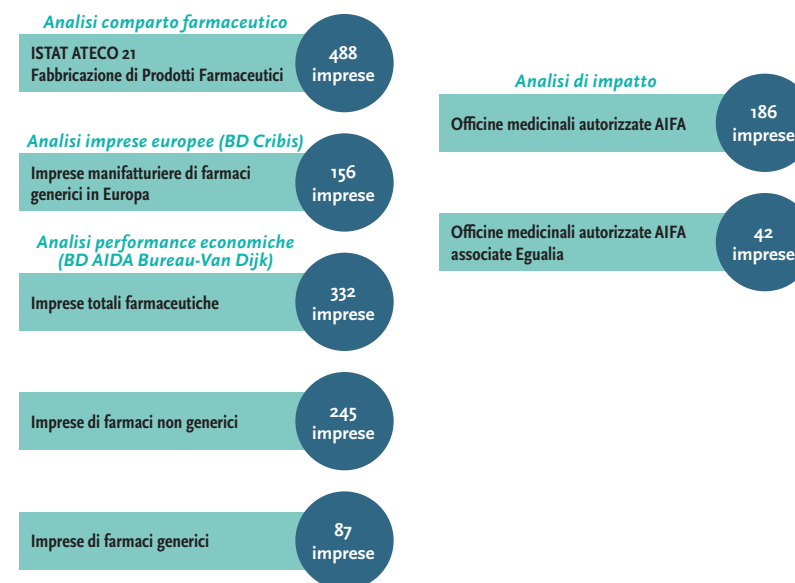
Analisi comparto farmaceutico

ISTAT ATECO 21
Fabbricazione di Prodotti Farmaceutici

488
imprese

Analisi imprese europee (BD Cribis)

Imprese manifatturiere di farmaci generici in Europa

156
imprese

Analisi performance economiche (BD AIDA Bureau-Van Dijk)

Imprese totali farmaceutiche

332
imprese

Imprese di farmaci non generici

245
imprese

Imprese di farmaci generici

87
imprese

Analisi di impatto

Officine medicinali autorizzate AIFA

186
imprese

Officine medicinali autorizzate AIFA associate Egualia

42
imprese